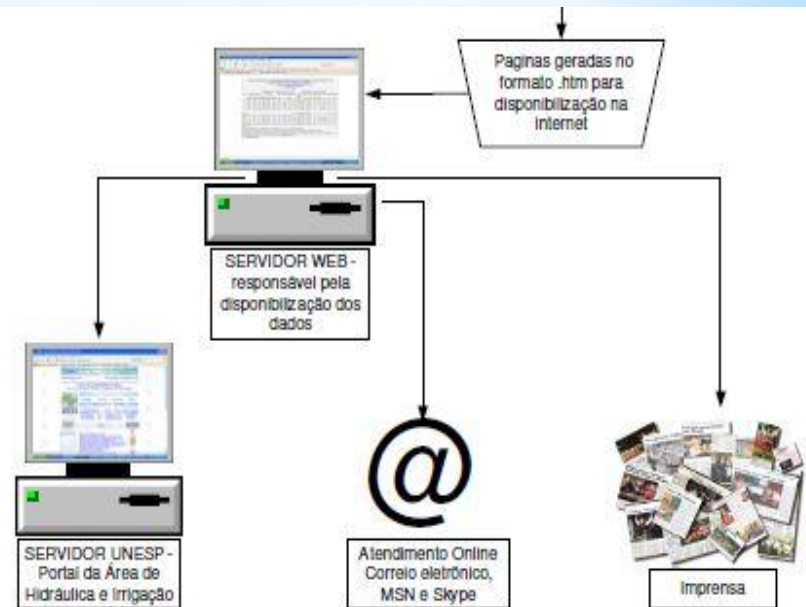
Paginas geradas no formato .htm para disponibilização na internet

SERVIDOR WEB - responsável pela disponibilização dos dados

SERVIDOR UNESP - Portal da Área de Hidráulica e Irrigação

@

Atendimento Online Correio eletrônico, MSN e Skype

Imprensa